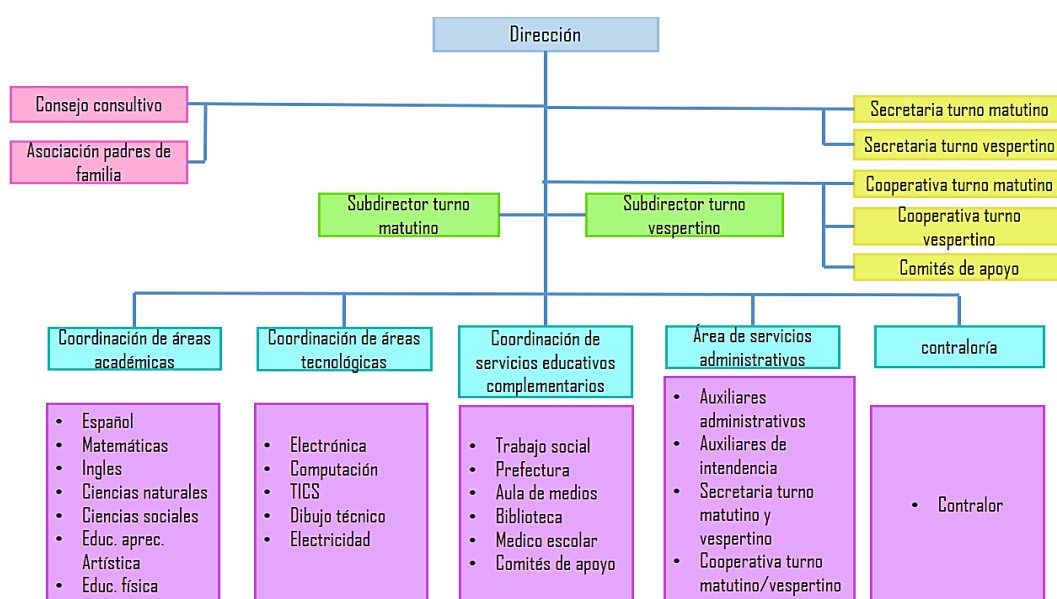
Dirección

Consejo consultivo

Asociación padres de familia

Secretaria turno matutino

Secretaria turno vespertino

Cooperativa turno matutino

Cooperativa turno vespertino

Comités de apoyo

Subdirector turno matutino

Subdirector turno vespertino

Coordinación de áreas académicas

- Español
- Matemáticas
- Ingles
- Ciencias naturales
- Ciencias sociales
- Educ. aprec. Artística
- Educ. física

Coordinación de áreas tecnológicas

- Electrónica
- Computación
- TICS
- Dibujo técnico
- Electricidad

Coordinación de servicios educativos complementarios

- Trabajo social
- Prefectura
- Aula de medios
- Biblioteca
- Medico escolar
- Comités de apoyo

Área de servicios administrativos

- Auxiliares administrativos
- Auxiliares de intendencia
- Secretaria turno matutino y vespertino
- Cooperativa turno matutino/vespertino

contraloría

- Contralor